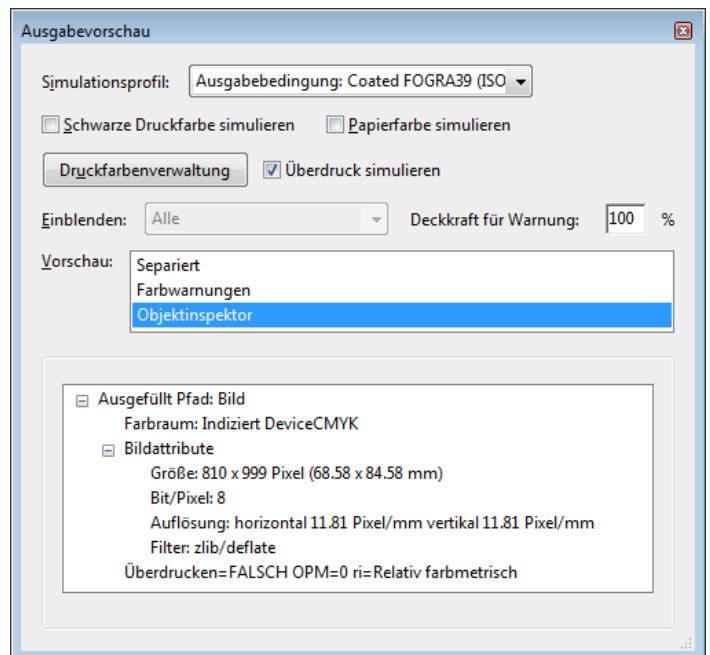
Ausgabevorschau

Simulationsprofil: Ausgabebedingung: Coated FOGRA39 (ISO

Schwarze Druckfarbe simulieren

Papierfarbe simulieren

Druckfarbenverwaltung

Überdruck simulieren

Einblenden: Alle

Deckkraft für Warnung: 100 %

Vorschau: Separiert
Farbwarnungen
Objektinspektor

Ausgefüllt Pfad: Bild
Farbraum: Indiziert DeviceCMYK
Bildattribute
Größe: 810 x 999 Pixel (68.58 x 84.58 mm)
Bit/Pixel: 8
Auflösung: horizontal 11.81 Pixel/mm vertikal 11.81 Pixel/mm
Filter: zlib/deflate
Überdrucken=FALSCH OPM=0 ri=Relativ farbmetrisch